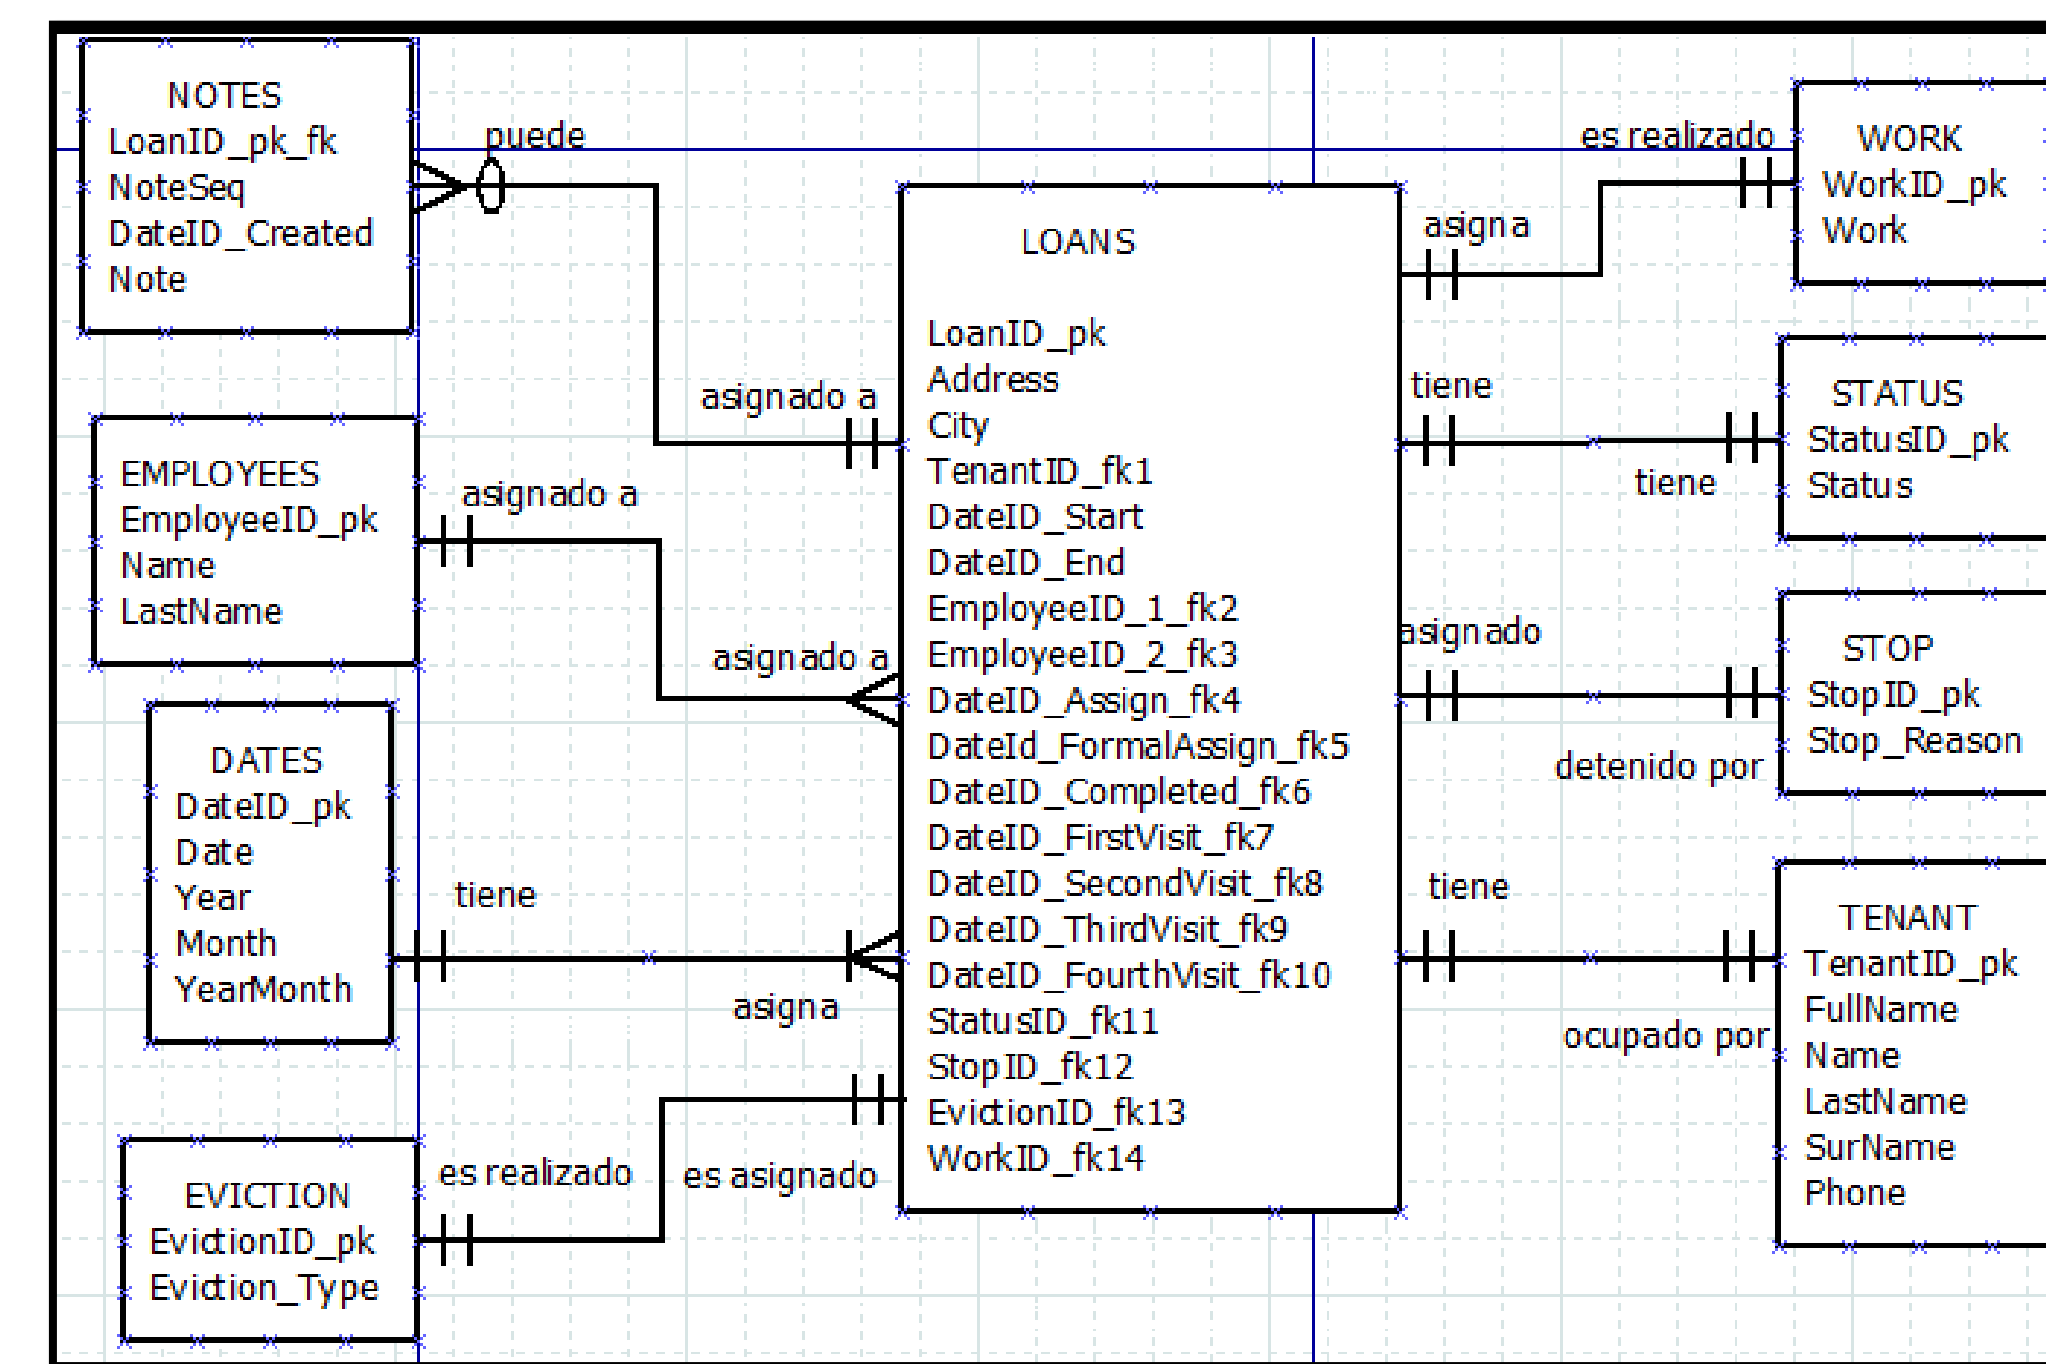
NOTES
LoanID_pk_fk
NoteSeq
DateID_Created
Note

puede

es realizado

WORK
WorkID_pk
Work

LOANS

LoanID_pk
Address
City
TenantID_fk1
DateID_Start
DateID_End
EmployeeID_1_fk2
EmployeeID_2_fk3
DateID_Assign_fk4
DateId_FormalAssign_fk5
DateID_Completed_fk6
DateID_FirstVisit_fk7
DateID_SecondVisit_fk8
DateID_ThirdVisit_fk9
DateID_FourthVisit_fk10
StatusID_fk11
StopID_fk12
EvictionID_fk13
WorkID_fk14

asigna

asignado a

tiene

STATUS
StatusID_pk
Status

tiene

EMPLOYEES
EmployeeID_pk
Name
LastName

asignado a

asignado a

asignado

STOP
StopID_pk
Stop_Reason

detenido por

DATES
DateID_pk
Date
Year
Month
YearMonth

tiene

asigna

tiene

TENANT
TenantID_pk
FullName
Name
LastName
SurName
Phone

ocupado por

EVICTION
EvictionID_pk
Eviction_Type

es realizado

es asignado